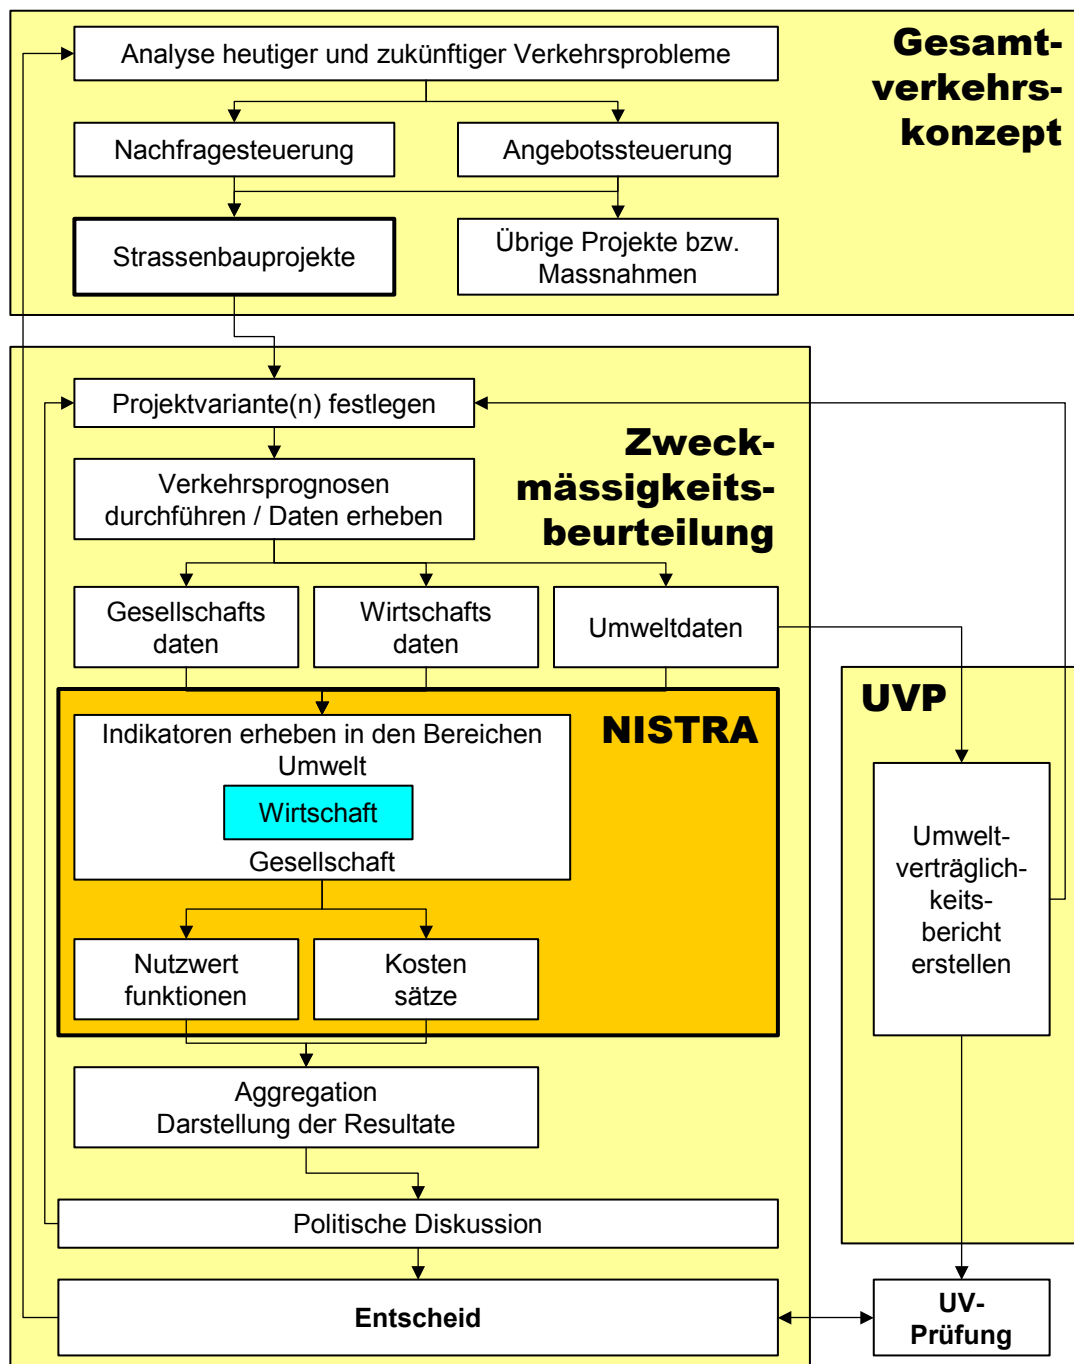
Gesamtverkehrskonzept

Analyse heutiger und zukünftiger Verkehrsprobleme

Nachfragesteuerung

Angebotssteuerung

Strassenbauprojekte

Übrige Projekte bzw. Massnahmen

Projektvariante(n) festlegen

Zweckmässigkeitsbeurteilung

Verkehrsprognosen durchführen / Daten erheben

Gesellschafts daten

Wirtschafts daten

Umweltdaten

UVP

NISTRA

Indikatoren erheben in den Bereichen Umwelt

Wirtschaft

Gesellschaft

Umweltverträglichkeitsbericht erstellen

Nutzwert funktionen

Kosten sätze

Aggregation Darstellung der Resultate

Politische Diskussion

Entscheid

UV-Prüfung